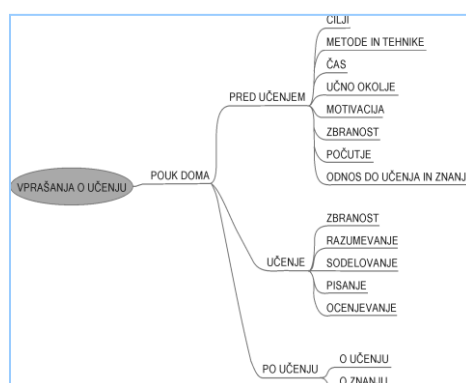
CILJI
METODE IN TEHNIKE
ČAS
UČNO OKOLJE
MOTIVACIJA
ZBRANOST
POČUTJE
ODNOS DO UČENJA IN ZNANJ
PRED UČENJEM
VPRAŠANJA O UČENJU
POUK DOMA
ZBRANOST
RAZUMEVANJE
SODELOVANJE
PISANJE
OCENJEVANJE
UČENJE
PO UČENJU
O UČENJU
O ZNANJU